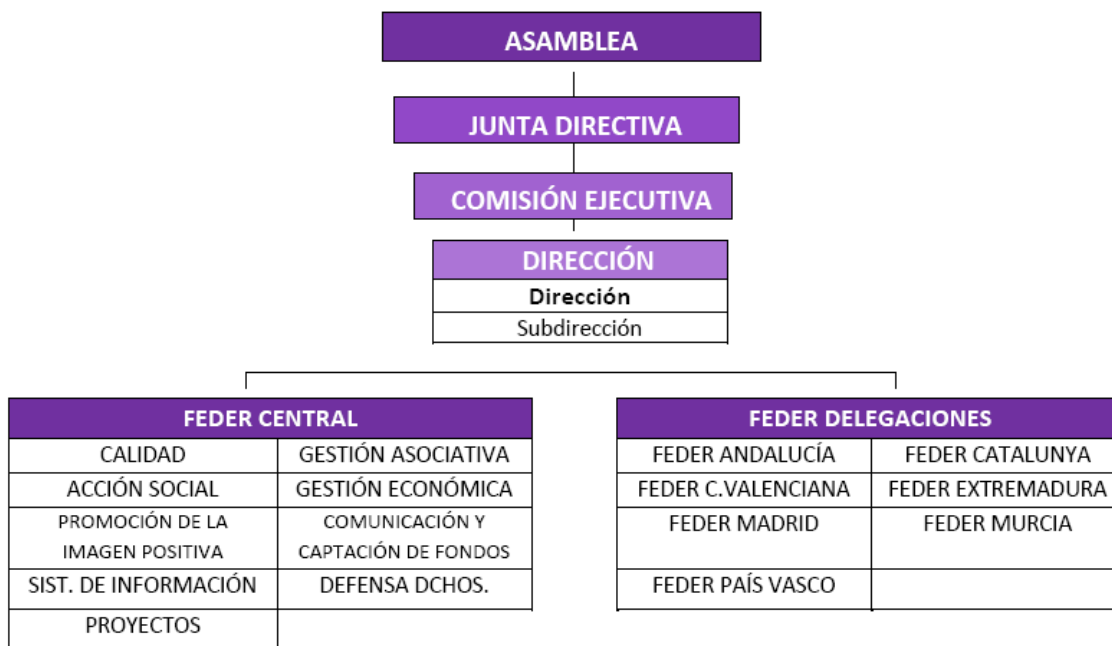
ASAMBLEA

JUNTA DIRECTIVA

COMISIÓN EJECUTIVA

| DIRECCIÓN |
|---|
| Dirección |
| Subdirección |

| FEDER CENTRAL | |
|---|---|
| CALIDAD | GESTIÓN ASOCIATIVA |
| ACCIÓN SOCIAL | GESTIÓN ECONÓMICA |
| PROMOCIÓN DE LA IMAGEN POSITIVA | COMUNICACIÓN Y CAPTACIÓN DE FONDOS |
| SIST. DE INFORMACIÓN | DEFENSA DCHOS. |
| PROYECTOS | |

| FEDER DELEGACIONES | |
|---|---|
| FEDER ANDALUCÍA | FEDER CATALUNYA |
| FEDER C.VALENCIANA | FEDER EXTREMADURA |
| FEDER MADRID | FEDER MURCIA |
| FEDER PAÍS VASCO | |